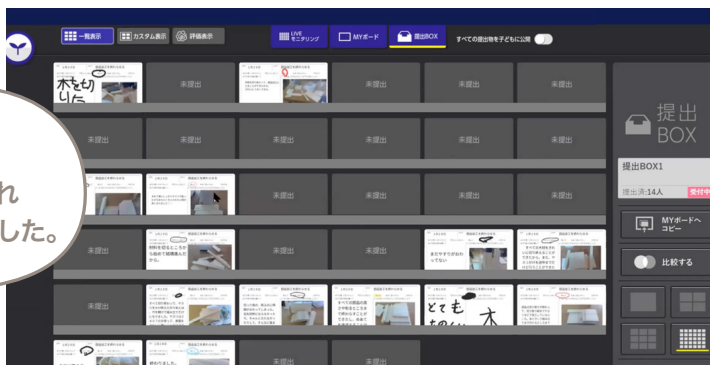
一覧表示 カスタム表示 評価表示 LIVE モニタリング MYボード 提出BOX すべての提出物を子どもに公開

木を切りたい

未提出 未提出 未提出 未提出 未提出

未提出 未提出 未提出 未提出 未提出 未提出

れ
した。

未提出 未提出 未提出 未提出

材料を使うところから始めて組み立てたい

未提出 未提出 未提出

まだやり方がわからない

未提出

とても 木

未提出 未提出

提出 BOX

提出BOX1

提出済:14人 受付中

MYボードへ コピー

比較する